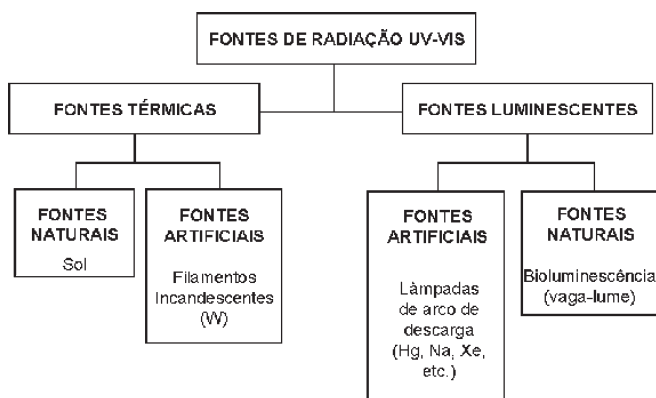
FONTES DE RADIAÇÃO UV-VIS

FONTES TÉRMICAS

FONTES NATURAIS
Sol

FONTES ARTIFICIAIS
Filamentos Incandescentes (W)

FONTES LUMINESCENTES

FONTES ARTIFICIAIS
Làmpadas de arco de descarga (Hg, Na, Xe, etc.)

FONTES NATURAIS
Bioluminescência (vaga-lume)